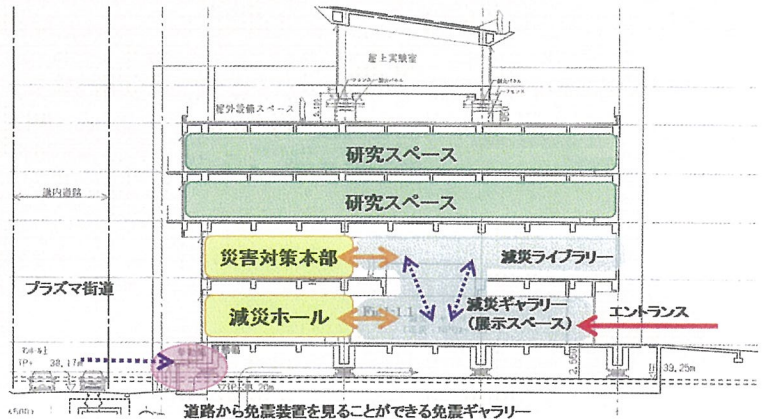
屋上実験室

屋外設備スペース

研究スペース

研究スペース

構内道路

災害対策本部

減災ライブラリー

プラズマ街道

減災ホール

減災ギャラリー（展示スペース）

エントランス

38.17m

33.25m

道路から免震装置を見ることができる免震ギャラリー